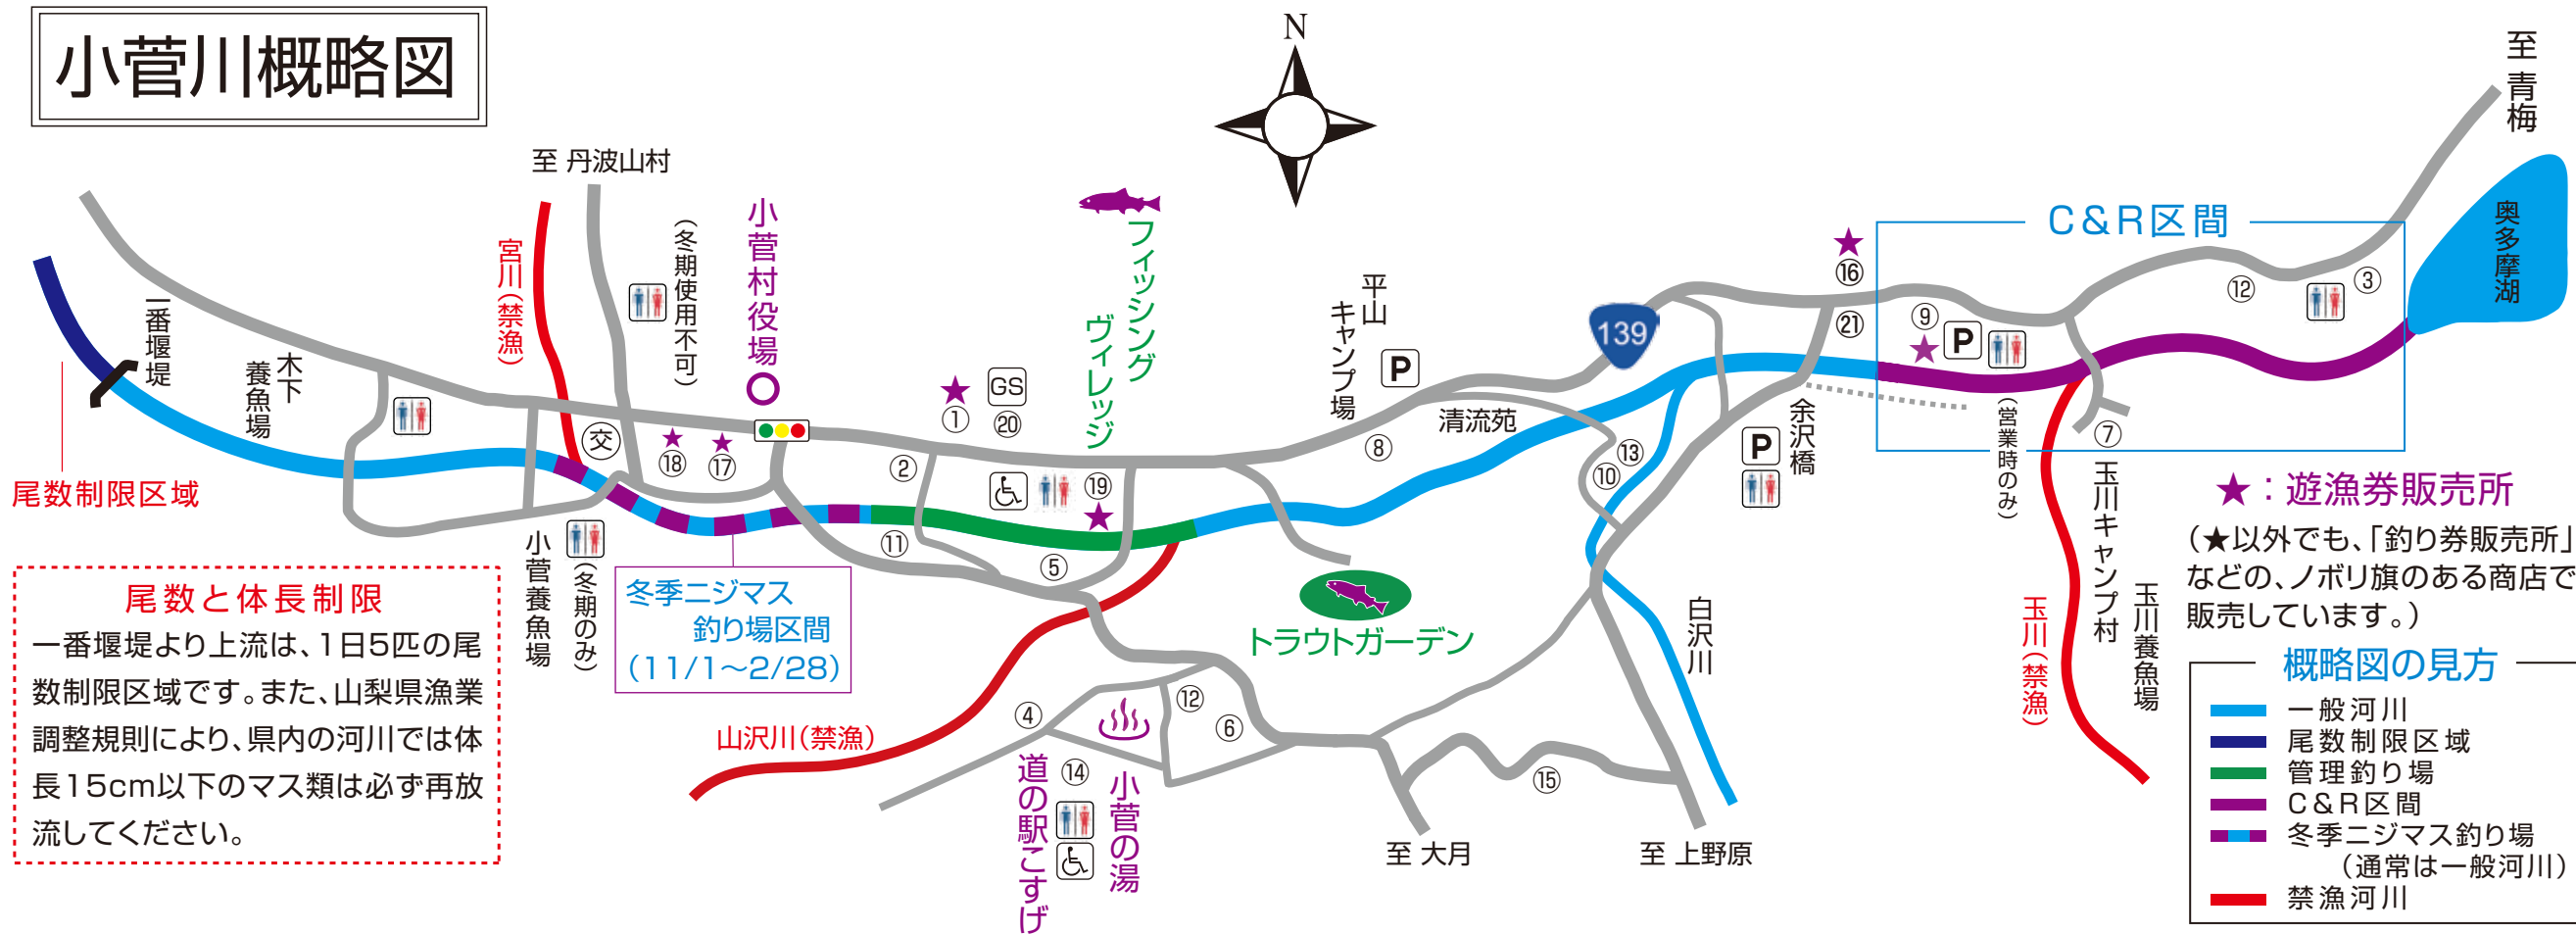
小菅川概略図

N

至 丹波山村

至 青梅

奥多摩湖

C&R区間

一番堰堤

尾数制限区域

木下養魚場

宮川(禁漁)

(冬期使用不可)

小菅村役場

フィッシングヴィレッジ

平山キャンプ場

P

139

★ ⑯

㉑

⑨ P

★

⑫ ③

⑦

(営業時のみ)

玉川キャンプ村

玉川養魚場

玉川(禁漁)

交

★ ⑱ ★ ⑰

★ ① GS ⑳

② ⑲ ★

⑪ ⑤

⑧ 清流苑

⑬ ⑩

余沢橋

P

白沢川

小菅養魚場

(冬期のみ)

冬季ニジマス釣り場区間 (11/1~2/28)

トラウトガーデン

山沢川(禁漁)

④ ⑫ ⑥

⑭

道の駅こすげ

小菅の湯

⑮

至 大月

至 上野原

尾数と体長制限

一番堰堤より上流は、1日5匹の尾数制限区域です。また、山梨県漁業調整規則により、県内の河川では体長15cm以下のマス類は必ず再放流してください。

★:遊漁券販売所

(★以外でも、「釣り券販売所」などの、ノボリ旗のある商店で販売しています。)

概略図の見方

一般河川

尾数制限区域

管理釣り場

C&R区間

冬季ニジマス釣り場 (通常は一般河川)

禁漁河川